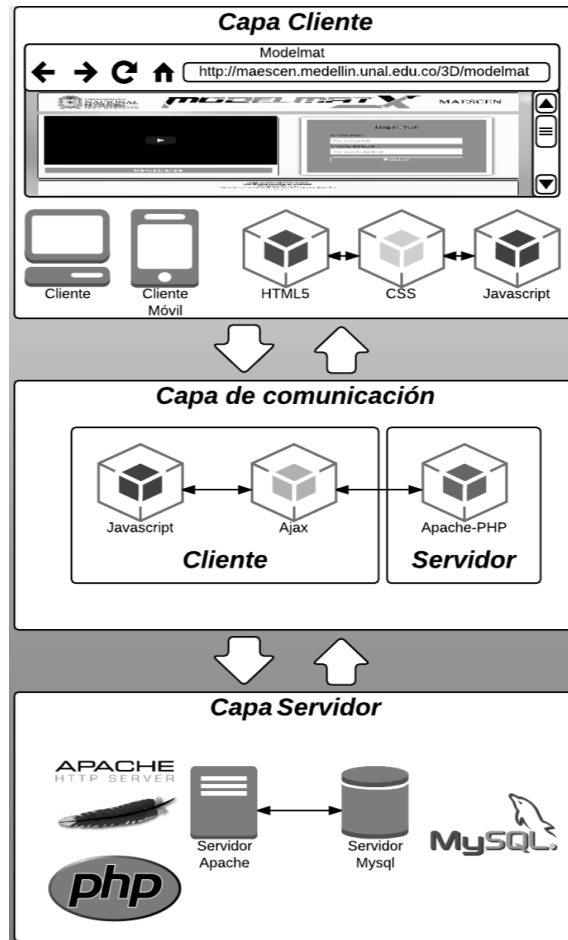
Capa Cliente

Modelmat

http://maescen.medellin.unal.edu.co/3D/modelmat

MODELMAT

MAESCEN

Cliente

Cliente Móvil

HTML5

CSS

Javascript

Capa de comunicación

Javascript

Ajax

Apache-PHP

Cliente

Servidor

Capa Servidor

APACHE
HTTP SERVER

php

Servidor Apache

Servidor Mysql

MySQL